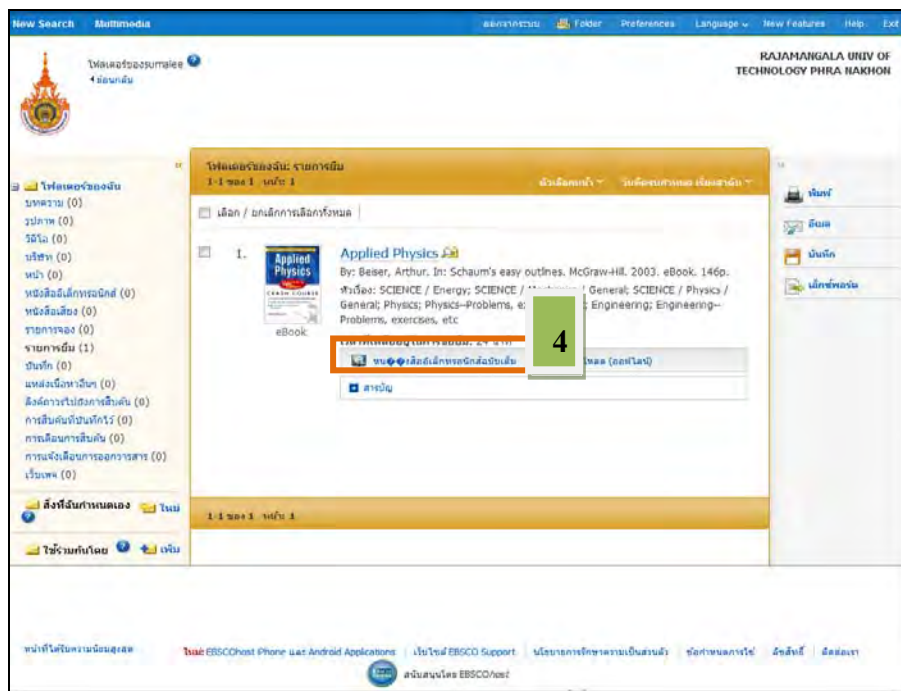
New Search Multimedia ออกจากระบบ Folder Preferences Language New Features Help Exit

โฟลเดอร์ของsumalee
ย้อนกลับ

RAJAMANGALA UNIV OF TECHNOLOGY PHRA NAKHON

โฟลเดอร์ของฉัน
บทความ (0)
รูปภาพ (0)
วิดีโอ (0)
บริษัท (0)
หน้า (0)
หนังสืออิเล็กทรอนิกส์ (0)
หนังสือเสียง (0)
รายการจอง (0)
รายการยืม (1)
บันทึก (0)
แหล่งเนื้อหาอื่นๆ (0)
ลิงค์การไปยังการสืบค้น (0)
การสืบค้นที่บันทึกไว้ (0)
การเตือนการสืบค้น (0)
การแจ้งเตือนการออกวารสาร (0)
เว็บเพจ (0)

สิ่งที่ฉันกำหนดเอง ใหม่

ใช้ร่วมกันโดย เพิ่ม

โฟลเดอร์ของฉัน: รายการยืม
1-1 ของ 1 หน้า: 1
ตัวเลือกหน้า วันที่ครบกำหนด เรียงลำดับ

เลือก / ยกเลิกการเลือกทั้งหมด

1. Applied Physics
By: Beiser, Arthur. In: Schaum's easy outlines. McGraw-Hill. 2003. eBook. 146p.
หัวเรื่อง: SCIENCE / Energy; SCIENCE / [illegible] / General; SCIENCE / Physics / General; Physics; Physics--Problems, e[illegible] Engineering; Engineering--Problems, exercises, etc
eBook

4

หน��งสืออิเล็กทรอนิกส์ฉบับเต็ม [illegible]โหลด (ออฟไลน์)
สารบัญ

1-1 ของ 1 หน้า: 1

พิมพ์
อีเมล
บันทึก
เอ็กซ์พอร์ต

หน้าที่ได้รับความนิยมสูงสุด ใหม่ EBSCOhost iPhone และ Android Applications เว็บไซต์ EBSCO Support นโยบายการรักษาความเป็นส่วนตัว ข้อกำหนดการใช้ ลิขสิทธิ์ ติดต่อเรา
สนับสนุนโดย EBSCOhost